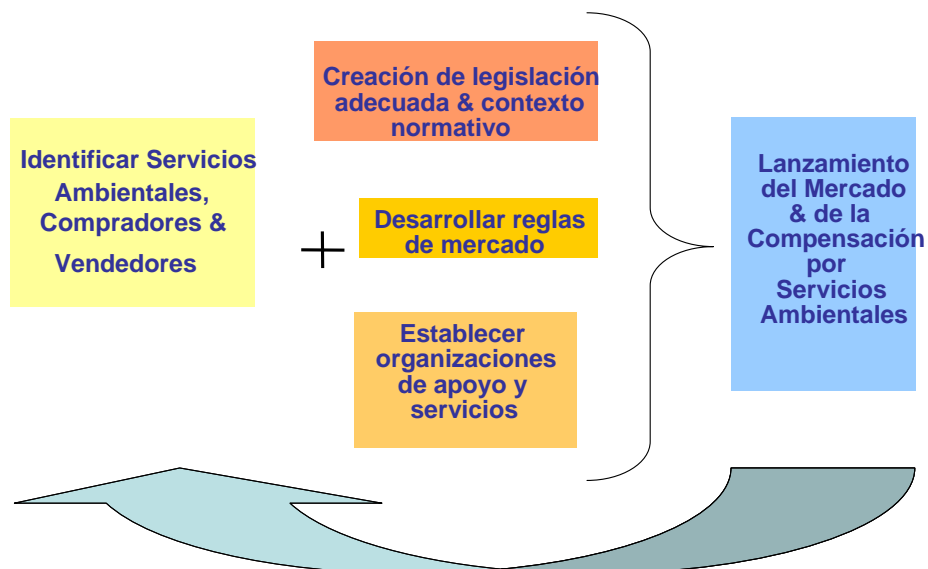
Identificar Servicios Ambientales, Compradores & Vendedores

+

Creación de legislación adecuada & contexto normativo

Desarrollar reglas de mercado

Establecer organizaciones de apoyo y servicios

Lanzamiento del Mercado & de la Compensación por Servicios Ambientales